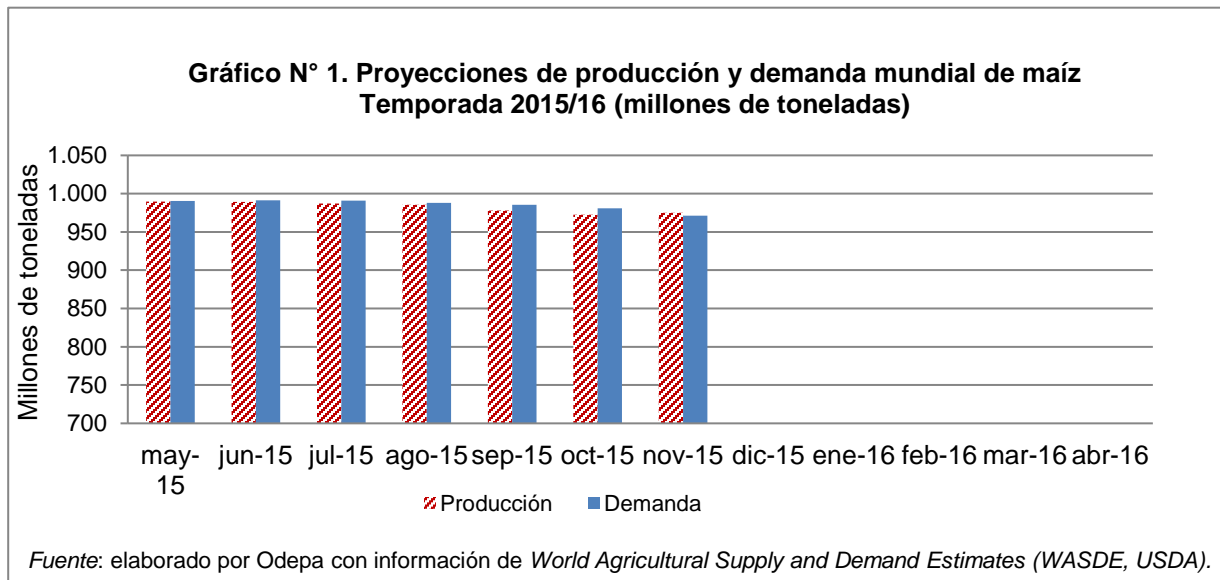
Gráfico N° 1. Proyecciones de producción y demanda mundial de maíz Temporada 2015/16 (millones de toneladas)

Millones de toneladas

1.050
1.000
950
900
850
800
750
700

may-15 jun-15 jul-15 ago-15 sep-15 oct-15 nov-15 dic-15 ene-16 feb-16 mar-16 abr-16

Producción Demanda

*Fuente*: elaborado por Odepa con información de *World Agricultural Supply and Demand Estimates (WASDE, USDA).*